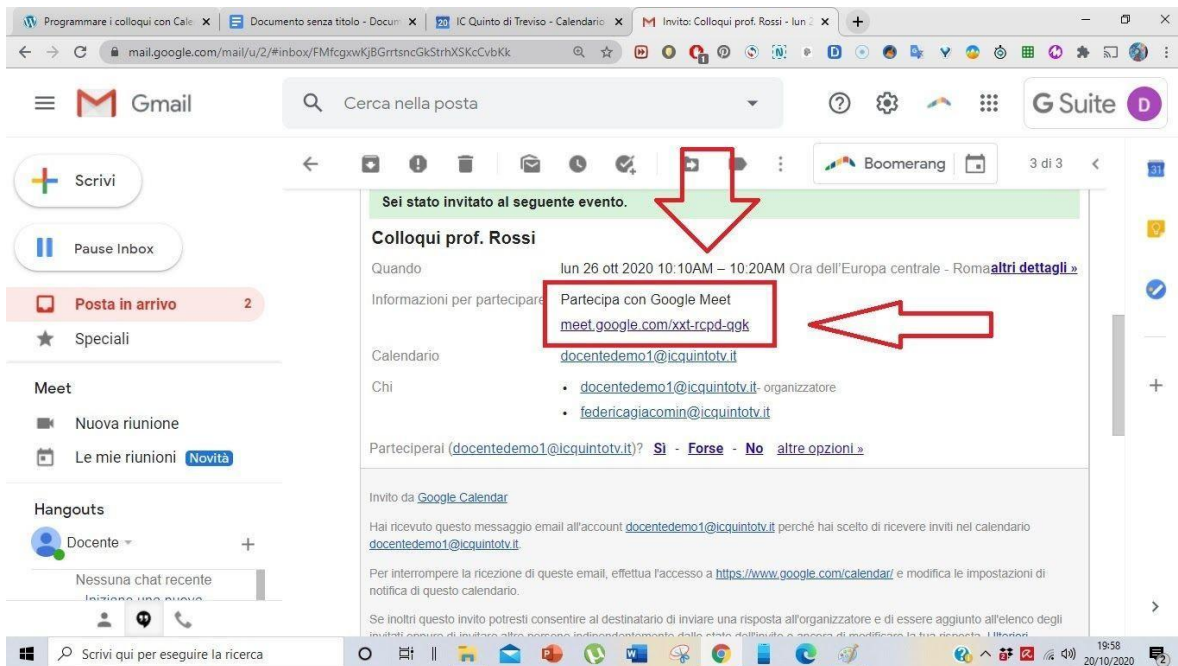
Programmare i colloqui con Cale ×
Documento senza titolo - Docum ×
20 IC Quinto di Treviso - Calendario ×
Invito: Colloqui prof. Rossi - lun 2 ×
+

mail.google.com/mail/u/2/#inbox/FMfcgxwKjBGrrtsncGkStrhXSKcCvbKk

Gmail
Cerca nella posta
G Suite
D

Scrivi
Pause Inbox
Posta in arrivo 2
Speciali
Meet
Nuova riunione
Le mie riunioni Novità
Hangouts
Docente
Nessuna chat recente
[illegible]

Boomerang
3 di 3

Sei stato invitato al seguente evento.

Colloqui prof. Rossi

| | |
|---|---|
| Quando | lun 26 ott 2020 10:10AM – 10:20AM Ora dell'Europa centrale - Roma altri dettagli » |
| Informazioni per partecipare | Partecipa con Google Meet meet.google.com/xxt-rcpd-qgk |
| Calendario | docentedemo1@icquintotv.it |
| Chi | • docentedemo1@icquintotv.it- organizzatore • federicagiacomin@icquintotv.it |

Parteciperai (docentedemo1@icquintotv.it)? Sì - Forse - No altre opzioni »

Invito da Google Calendar

Hai ricevuto questo messaggio email all'account docentedemo1@icquintotv.it perché hai scelto di ricevere inviti nel calendario docentedemo1@icquintotv.it.

Per interrompere la ricezione di queste email, effettua l'accesso a https://www.google.com/calendar/ e modifica le impostazioni di notifica di questo calendario.

Se inoltri questo invito potresti consentire al destinatario di inviare una risposta all'organizzatore e di essere aggiunto all'elenco degli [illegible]

Scrivi qui per eseguire la ricerca
19:58
20/10/2020